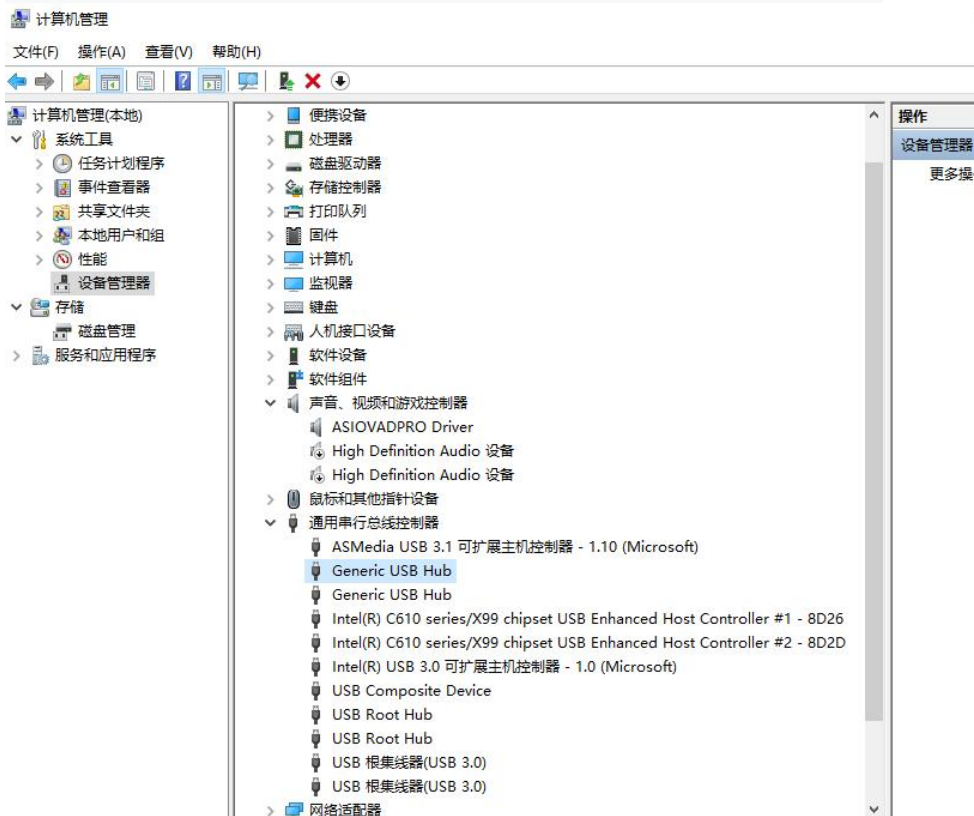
计算机管理

文件(F) 操作(A) 查看(V) 帮助(H)

计算机管理(本地)
系统工具
任务计划程序
事件查看器
共享文件夹
本地用户和组
性能
设备管理器
存储
磁盘管理
服务和应用程序

便携设备
处理器
磁盘驱动器
存储控制器
打印队列
固件
计算机
监视器
键盘
人机接口设备
软件设备
软件组件
声音、视频和游戏控制器
ASIOVADPRO Driver
High Definition Audio 设备
High Definition Audio 设备
鼠标和其他指针设备
通用串行总线控制器
ASMedia USB 3.1 可扩展主机控制器 - 1.10 (Microsoft)
Generic USB Hub
Generic USB Hub
Intel(R) C610 series/X99 chipset USB Enhanced Host Controller #1 - 8D26
Intel(R) C610 series/X99 chipset USB Enhanced Host Controller #2 - 8D2D
Intel(R) USB 3.0 可扩展主机控制器 - 1.0 (Microsoft)
USB Composite Device
USB Root Hub
USB Root Hub
USB 根集线器(USB 3.0)
USB 根集线器(USB 3.0)
网络适配器

操作
设备管理器
更多操